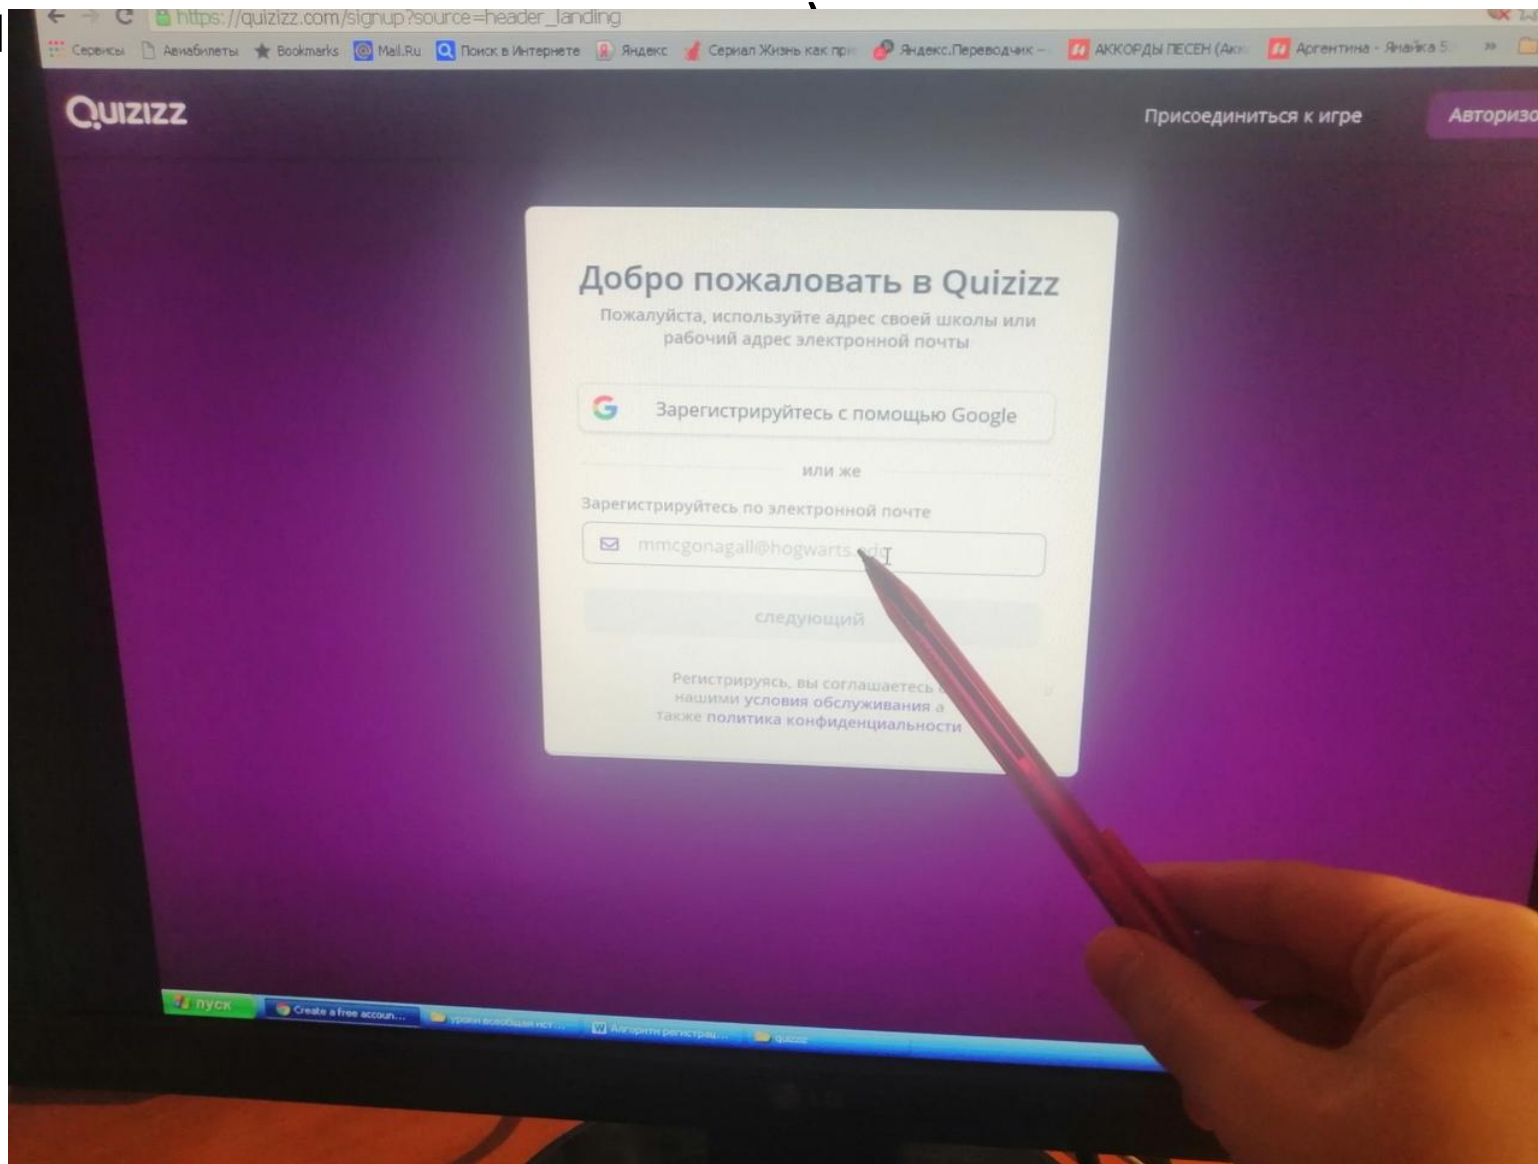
https://quizizz.com/signup?source=header_landing

Сервисы Авиабилеты Bookmarks Mail.Ru Поиск в Интернете Яндекс Сериал Жизнь как при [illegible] Яндекс.Переводчик – АККОРДЫ ПЕСЕН (Акк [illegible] Аргентина - Янайка 5

Quizizz

Присоединиться к игре

Авторизо

Добро пожаловать в Quizizz

Пожалуйста, используйте адрес своей школы или рабочий адрес электронной почты

Зарегистрируйтесь с помощью Google

или же

Зарегистрируйтесь по электронной почте

mmcgonagall@hogwarts.edu

следующий

Регистрируясь, вы соглашаетесь с нашими условия обслуживания а также политика конфиденциальности

пуск

Create a free accoun...

уроки всеобщая ист...

Алгоритм регистрац...

quizizz